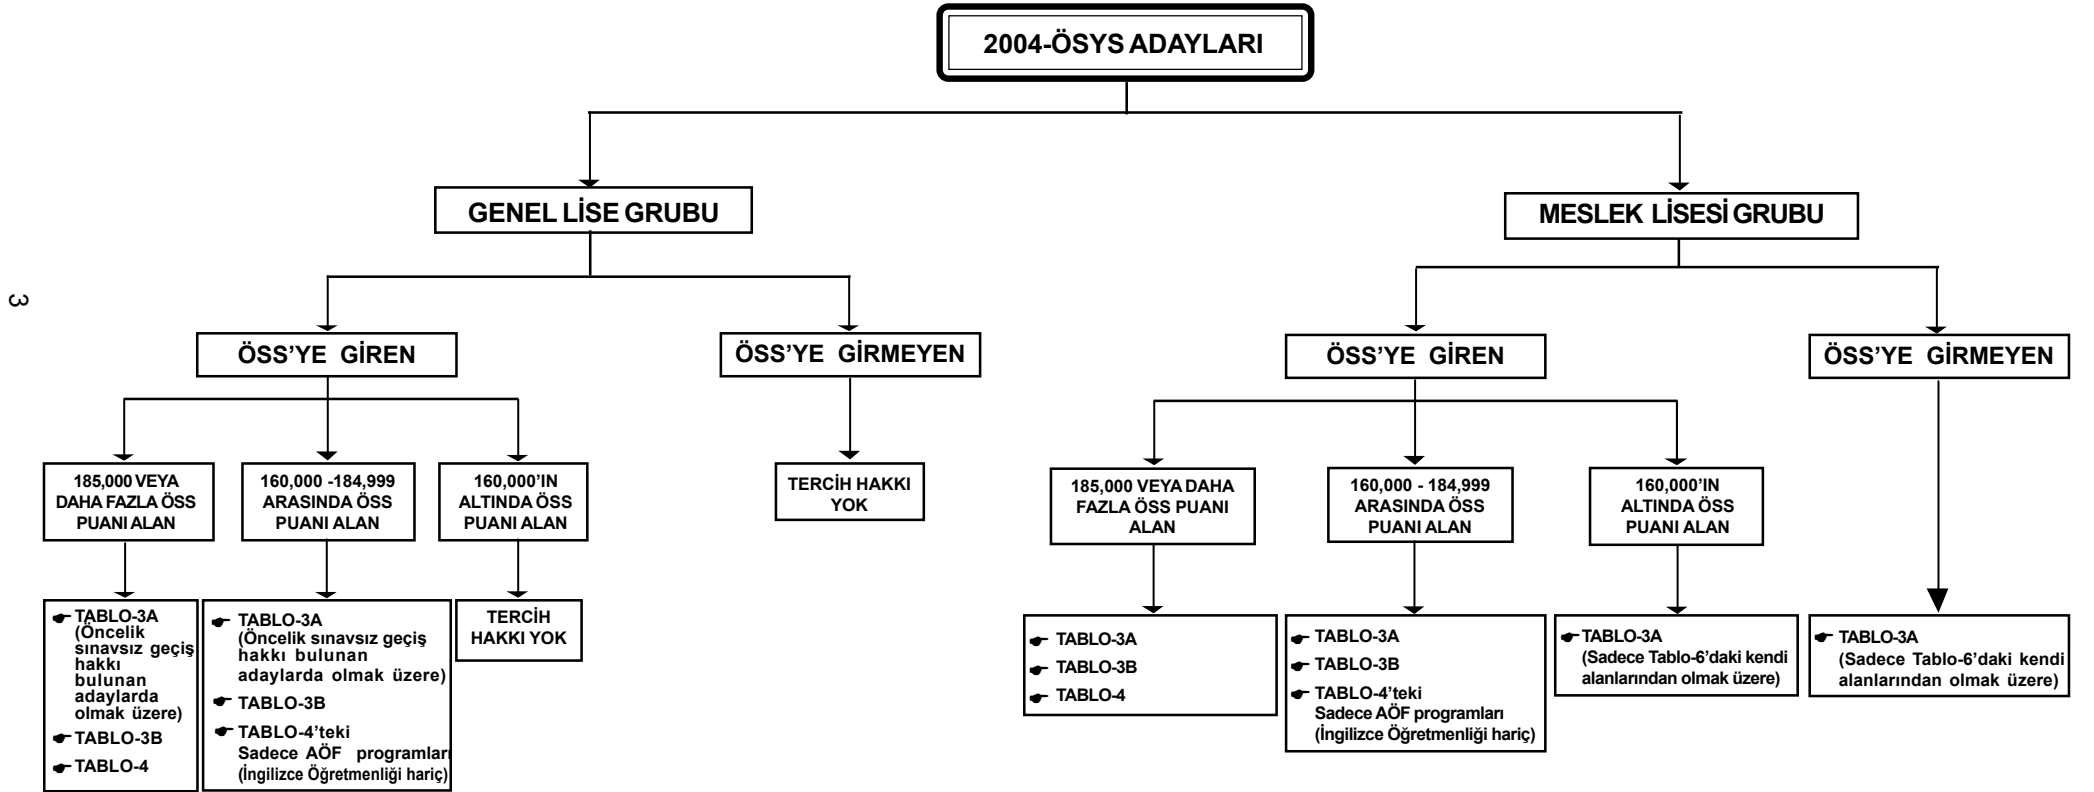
2004-ÖSYS ADAYLARI

GENEL LİSE GRUBU

MESLEK LİSESİ GRUBU

3

ÖSS'YE GİREN

ÖSS'YE GİRMEYEN

ÖSS'YE GİREN

ÖSS'YE GİRMEYEN

185,000 VEYA DAHA FAZLA ÖSS PUANI ALAN

160,000 -184,999 ARASINDA ÖSS PUANI ALAN

160,000'IN ALTINDA ÖSS PUANI ALAN

TERCİH HAKKI YOK

185,000 VEYA DAHA FAZLA ÖSS PUANI ALAN

160,000 - 184,999 ARASINDA ÖSS PUANI ALAN

160,000'IN ALTINDA ÖSS PUANI ALAN

TABLO-3A (Öncelik sınavsız geçiş hakkı bulunan adaylarda olmak üzere)
TABLO-3B
TABLO-4

TABLO-3A (Öncelik sınavsız geçiş hakkı bulunan adaylarda olmak üzere)
TABLO-3B
TABLO-4'teki Sadece AÖF programları (İngilizce Öğretmenliği hariç)

TERCİH HAKKI YOK

TABLO-3A
TABLO-3B
TABLO-4

TABLO-3A
TABLO-3B
TABLO-4'teki Sadece AÖF programları (İngilizce Öğretmenliği hariç)

TABLO-3A (Sadece Tablo-6'daki kendi alanlarından olmak üzere)

TABLO-3A (Sadece Tablo-6'daki kendi alanlarından olmak üzere)